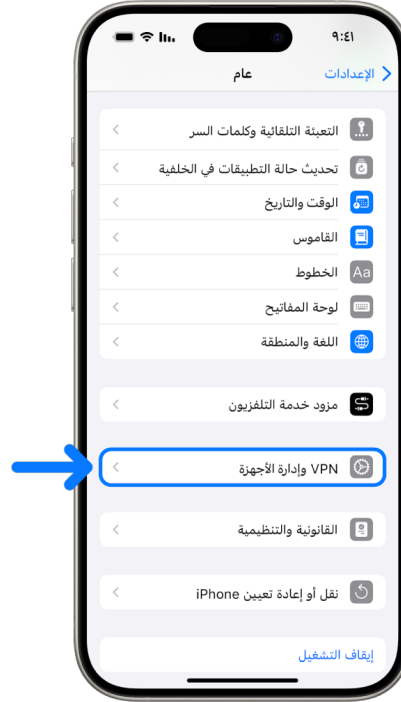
٩:٤١

الإعدادات

عام

التعبئة التلقائية وكلمات السر

تحديث حالة التطبيقات في الخلفية

الوقت والتاريخ

القاموس

الخطوط

لوحة المفاتيح

اللغة والمنطقة

مزود خدمة التلفزيون

VPN وإدارة الأجهزة

القانونية والتنظيمية

نقل أو إعادة تعيين iPhone

إيقاف التشغيل